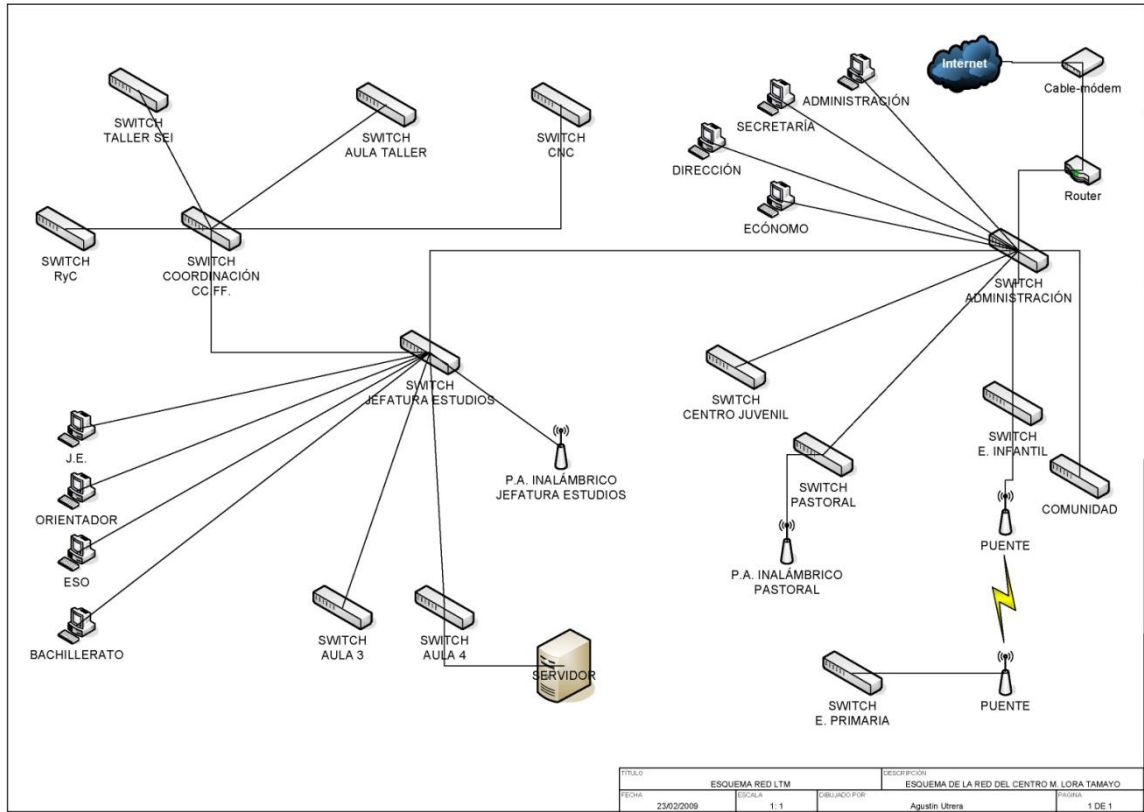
SWITCH
TALLER SEI

SWITCH
AULA TALLER

SWITCH
CNC

SWITCH
RyC

SWITCH
COORDINACIÓN
CC FF.

Internet

Cable-módem

ADMINISTRACIÓN

SECRETARÍA

DIRECCIÓN

ECÓNOMO

Router

SWITCH
ADMINISTRACIÓN

SWITCH
JEFATURA ESTUDIOS

J.E.

ORIENTADOR

ESO

BACHILLERATO

P.A. INALÁMBRICO
JEFATURA ESTUDIOS

SWITCH
AULA 3

SWITCH
AULA 4

SERVIDOR

SWITCH
CENTRO JUVENIL

SWITCH
PASTORAL

P.A. INALÁMBRICO
PASTORAL

SWITCH
E. INFANTIL

COMUNIDAD

PUENTE

PUENTE

SWITCH
E. PRIMARIA

| TITULO | | | DESCRIPCIÓN | |
|---|---|---|---|---|
| ESQUEMA RED LTM | | | ESQUEMA DE LA RED DEL CENTRO M. LORA TAMAYO | |
| FECHA | ESCALA | DIBUJADO POR | | PAGINA |
| 23/02/2009 | 1: 1 | Agustín Utrera | | 1 DE 1 |